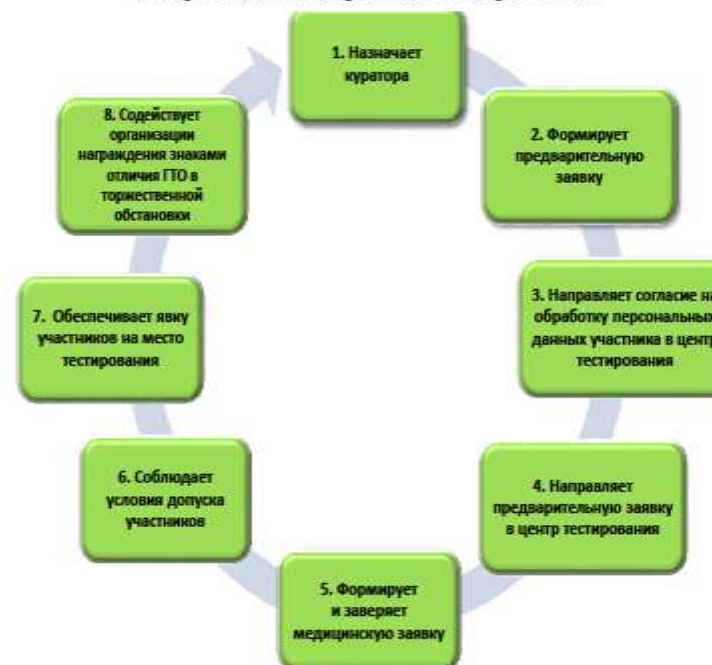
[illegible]

1. Назначает куратора

2. Формирует предварительную заявку

3. Направляет согласие н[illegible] обработку персональны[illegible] данных участника в центр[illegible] тестирования

4. Направляет предварительную заявку в центр тестирования

5. Формирует и заверяет медицинскую заявку

6. Соблюдает условия допуска участников

7. Обеспечивает явку участников на место тестирования

8. Содействует организации награждения знаками отличия ГТО в торжественной обстановки